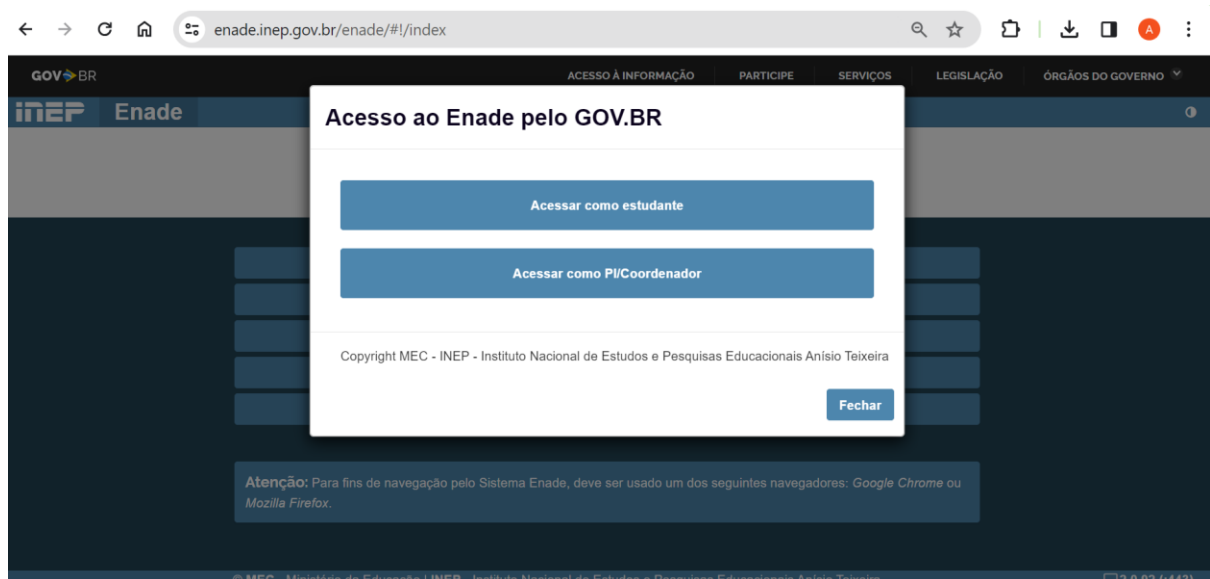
enade.inep.gov.br/enade/#!/index

A

GOV BR

ACESSO À INFORMAÇÃO

PARTICIPE

SERVIÇOS

LEGISLAÇÃO

ÓRGÃOS DO GOVERNO

inep Enade

Acesso ao Enade pelo GOV.BR

Acessar como estudante

Acessar como PI/Coordenador

Copyright MEC - INEP - Instituto Nacional de Estudos e Pesquisas Educacionais Anísio Teixeira

Fechar

Atenção: Para fins de navegação pelo Sistema Enade, deve ser usado um dos seguintes navegadores: Google Chrome ou Mozilla Firefox.

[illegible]